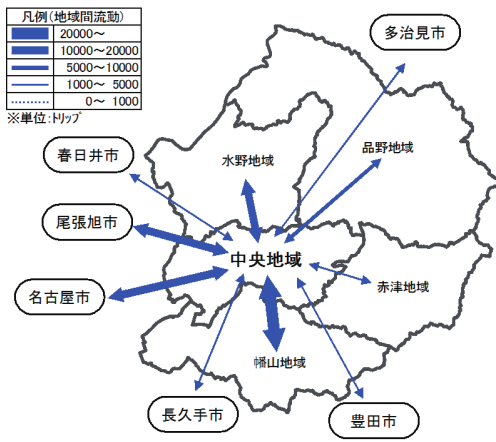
凡例（地域間流動）

| | |
|---|---|
| | 20000～ |
| | 10000～20000 |
| | 5000～10000 |
| | 1000～ 5000 |
| | 0～ 1000 |

※単位：ﾄﾘｯﾌﾟ

多治見市

春日井市

品野地域

水野地域

尾張旭市

中央地域

名古屋市

赤津地域

幡山地域

長久手市

豊田市